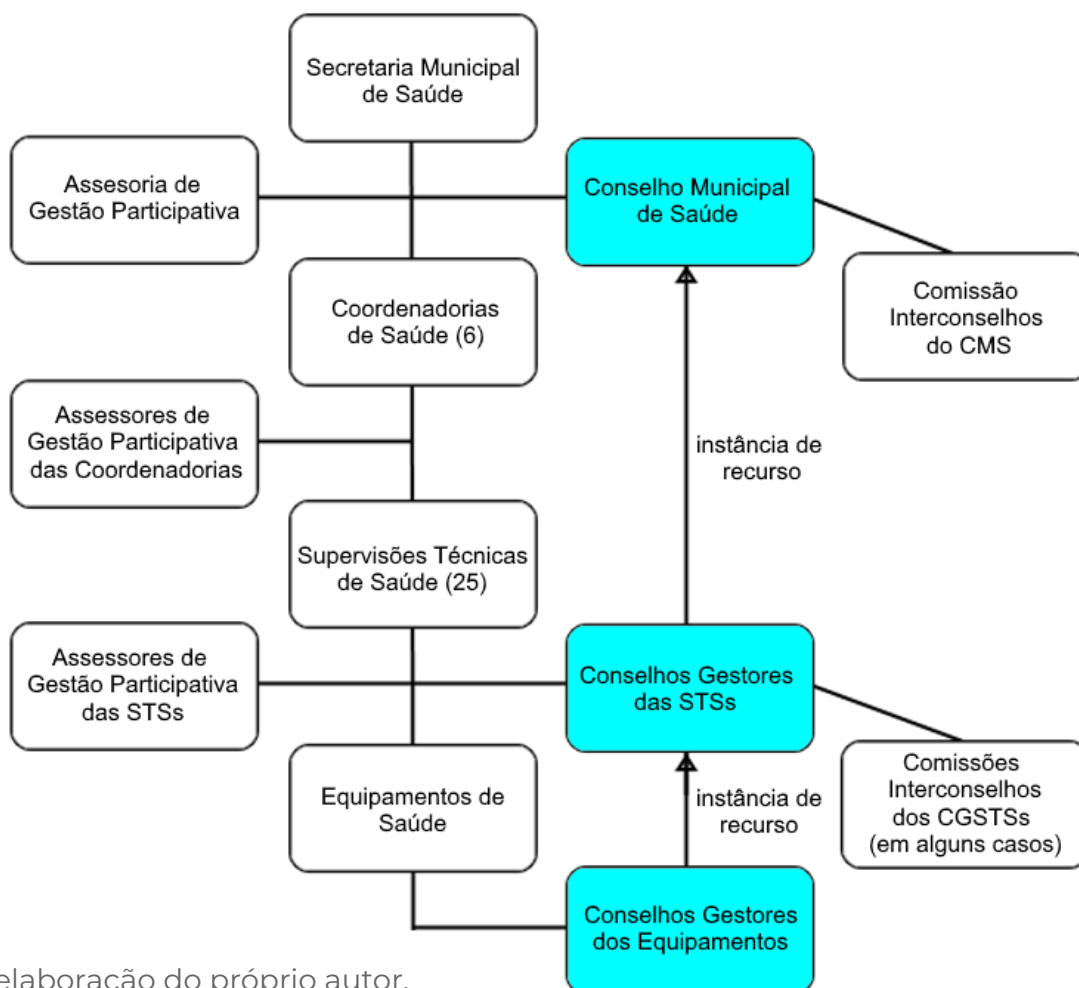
Secretaria Municipal de Saúde

Assesoria de Gestão Participativa

Conselho Municipal de Saúde

Comissão Interconselhos do CMS

Coordenadorias de Saúde (6)

Assessores de Gestão Participativa das Coordenadorias

instância de recurso

Supervisões Técnicas de Saúde (25)

Assessores de Gestão Participativa das STSs

Conselhos Gestores das STSs

Comissões Interconselhos dos CGSTSs (em alguns casos)

Equipamentos de Saúde

instância de recurso

Conselhos Gestores dos Equipamentos

elaboração do próprio autor.